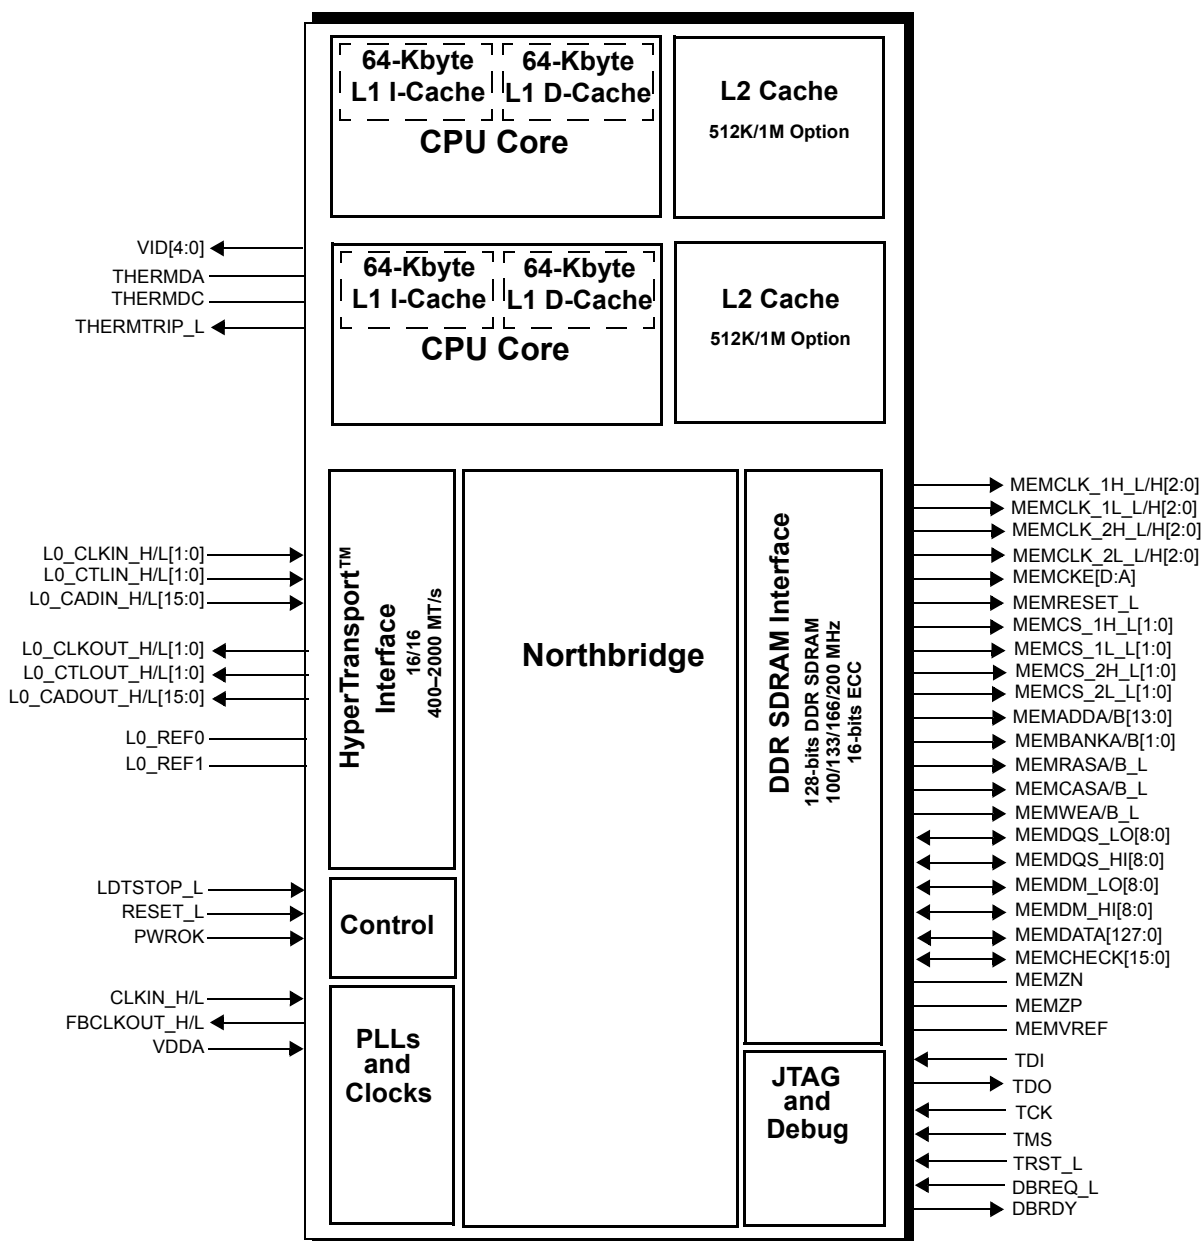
64-Kbyte L1 I-Cache
64-Kbyte L1 D-Cache
CPU Core
L2 Cache
512K/1M Option

VID[4:0]
THERMDA
THERMDC
THERMTRIP_L

64-Kbyte L1 I-Cache
64-Kbyte L1 D-Cache
CPU Core
L2 Cache
512K/1M Option

L0_CLKIN_H/L[1:0]
L0_CTLIN_H/L[1:0]
L0_CADIN_H/L[15:0]
L0_CLKOUT_H/L[1:0]
L0_CTLOUT_H/L[1:0]
L0_CADOUT_H/L[15:0]
L0_REF0
L0_REF1

HyperTransport™ Interface
16/16
400–2000 MT/s

Northbridge

DDR SDRAM Interface
128-bits DDR SDRAM
100/133/166/200 MHz
16-bits ECC

MEMCLK_1H_L/H[2:0]
MEMCLK_1L_L/H[2:0]
MEMCLK_2H_L/H[2:0]
MEMCLK_2L_L/H[2:0]
MEMCKE[D:A]
MEMRESET_L
MEMCS_1H_L[1:0]
MEMCS_1L_L[1:0]
MEMCS_2H_L[1:0]
MEMCS_2L_L[1:0]
MEMADDA/B[13:0]
MEMBANKA/B[1:0]
MEMRASA/B_L
MEMCASA/B_L
MEMWEA/B_L
MEMDQS_LO[8:0]
MEMDQS_HI[8:0]
MEMDM_LO[8:0]
MEMDM_HI[8:0]
MEMDATA[127:0]
MEMCHECK[15:0]
MEMZN
MEMZP
MEMVREF

LDTSTOP_L
RESET_L
PWROK
Control

CLKIN_H/L
FBCLKOUT_H/L
VDDA
PLLs and Clocks

JTAG and Debug
TDI
TDO
TCK
TMS
TRST_L
DBREQ_L
DBRDY